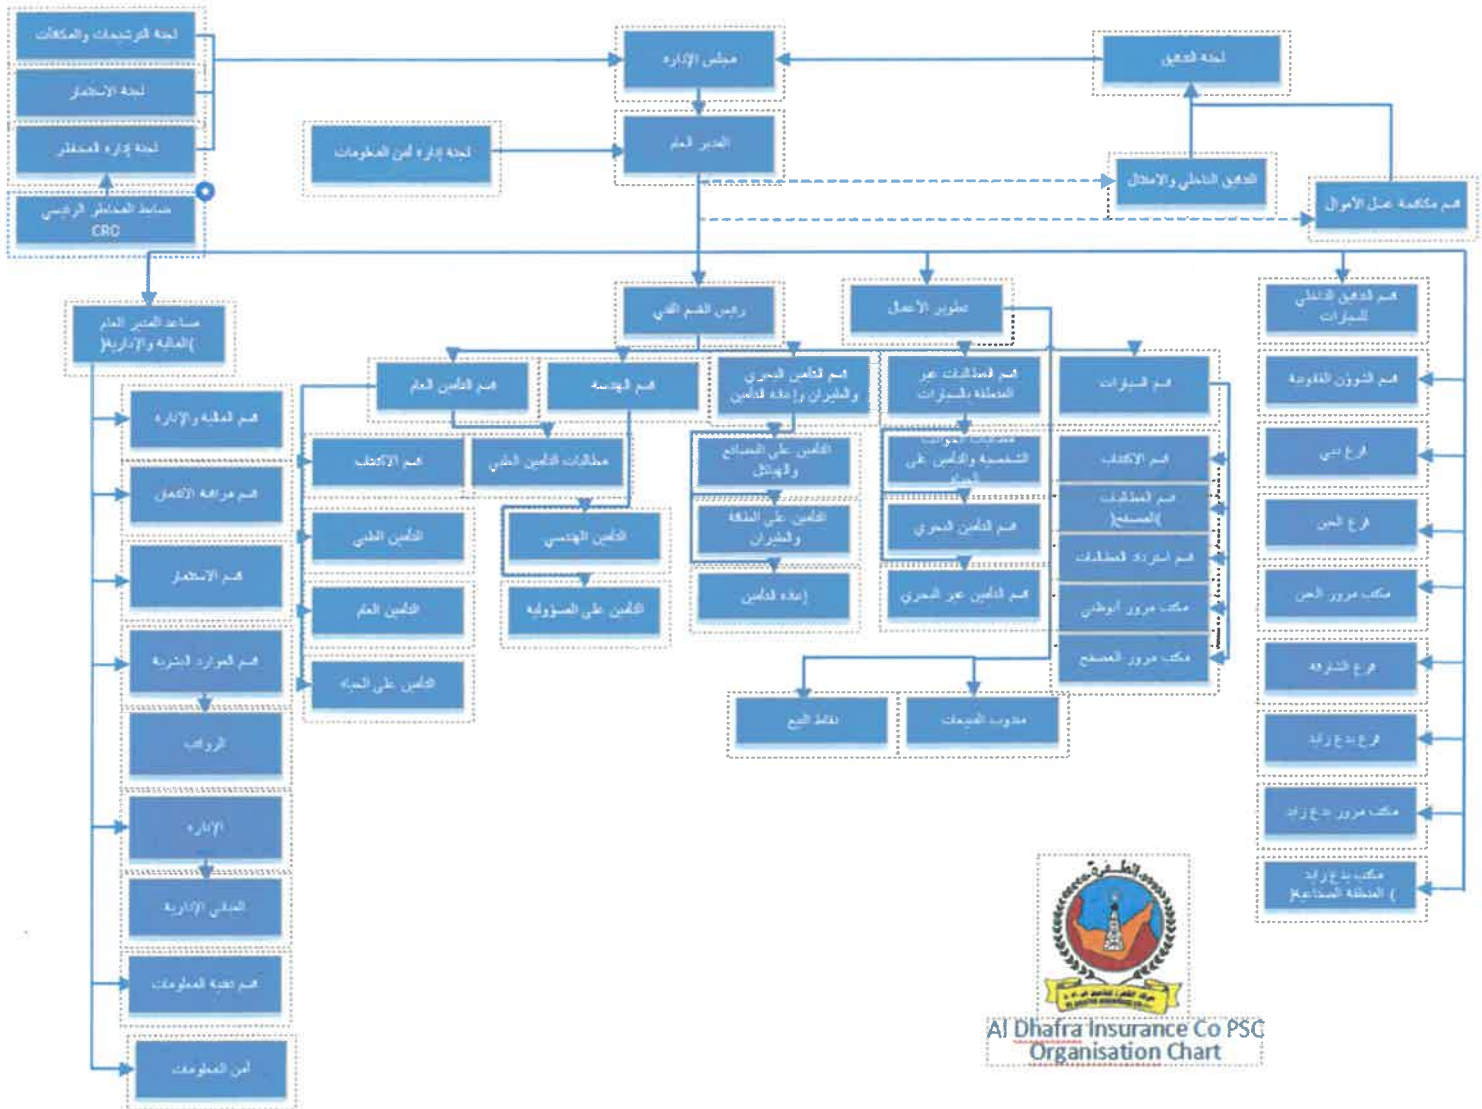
لجنة الترشيحات والمكافآت

لجنة الاستثمار

لجنة إدارة المخاطر

ضابط المخاطر الرئيسي CRO

مجلس الإدارة

المدير العام

لجنة إدارة أمن المعلومات

لجنة التدقيق

التدقيق الداخلي والامتثال

قسم مكافحة غسل الأموال

مساعد المدير العام (المالية والإدارية)

رئيس القسم الفني

تطوير الأعمال

قسم التدقيق الداخلي للسيارات

قسم المالية والإدارة

قسم مراقبة الائتمان

قسم الاستثمار

قسم الموارد البشرية

الرواتب

الإدارة

المباني الإدارية

قسم تقنية المعلومات

أمن المعلومات

قسم التأمين العام

قسم الهندسة

قسم التأمين البحري والطيران وإعادة التأمين

قسم المطالبات غير المتعلقة بالسيارات

قسم السيارات

قسم الاكتتاب

مطالبات التأمين الطبي

التأمين الطبي

التأمين العام

التأمين على الحياة

التأمين الهندسي

التأمين على المسؤولية

التأمين على البضائع والهياكل

التأمين على النقد والشحن

إعادة التأمين

مطالبات الحوادث الشخصية والتأمين على الحياة

قسم التأمين البحري

قسم التأمين غير البحري

قسم الاكتتاب

قسم المطالبات (المصنع)

قسم استرداد المطالبات

مكتب مرور الوطني

مكتب مرور المصفح

نقاط البيع

مندوب المبيعات

قسم الشؤون القانونية

فرع دبي

فرع العين

مكتب مرور العين

فرع الشارقة

فرع بني ياس

مكتب مرور بني ياس

مكتب بني ياس (المنطقة الصناعية)

Al Dhafra Insurance Co PSC
Organisation Chart